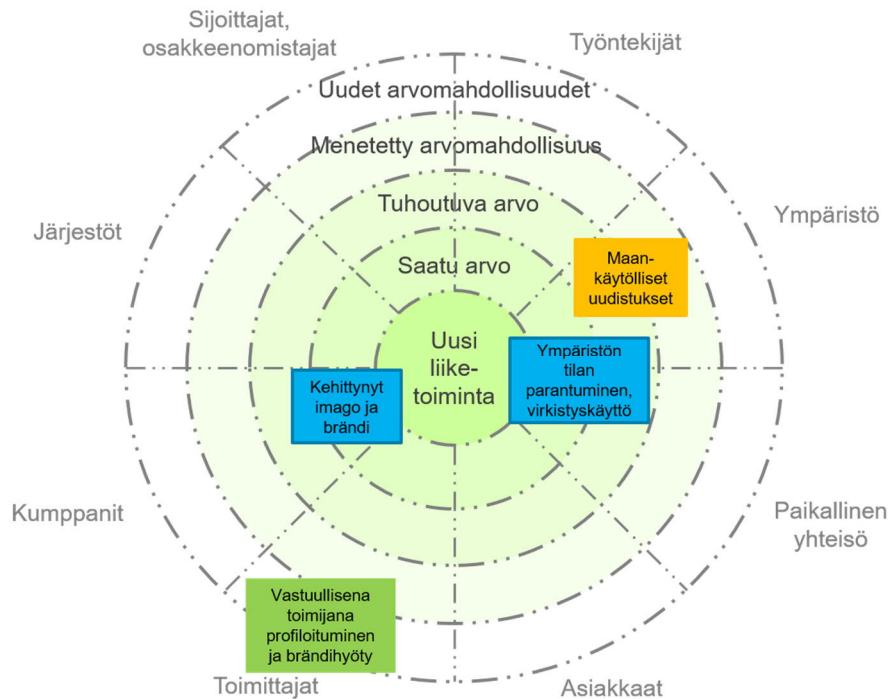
Sijoittajat, osakkeenomistajat

Työntekijät

Uudet arvomahdollisuudet

Menetetty arvomahdollisuus

Tuhoutuva arvo

Saatu arvo

Järjestöt

Ympäristö

Maan-käytölliset uudistukset

Uusi liike-toiminta

Ympäristön tilan parantuminen, virkistyskäyttö

Kehittynyt imago ja brändi

Kumppanit

Paikallinen yhteisö

Vastuullisena toimijana profiloituminen ja brändihyöty

Toimittajat

Asiakkaat